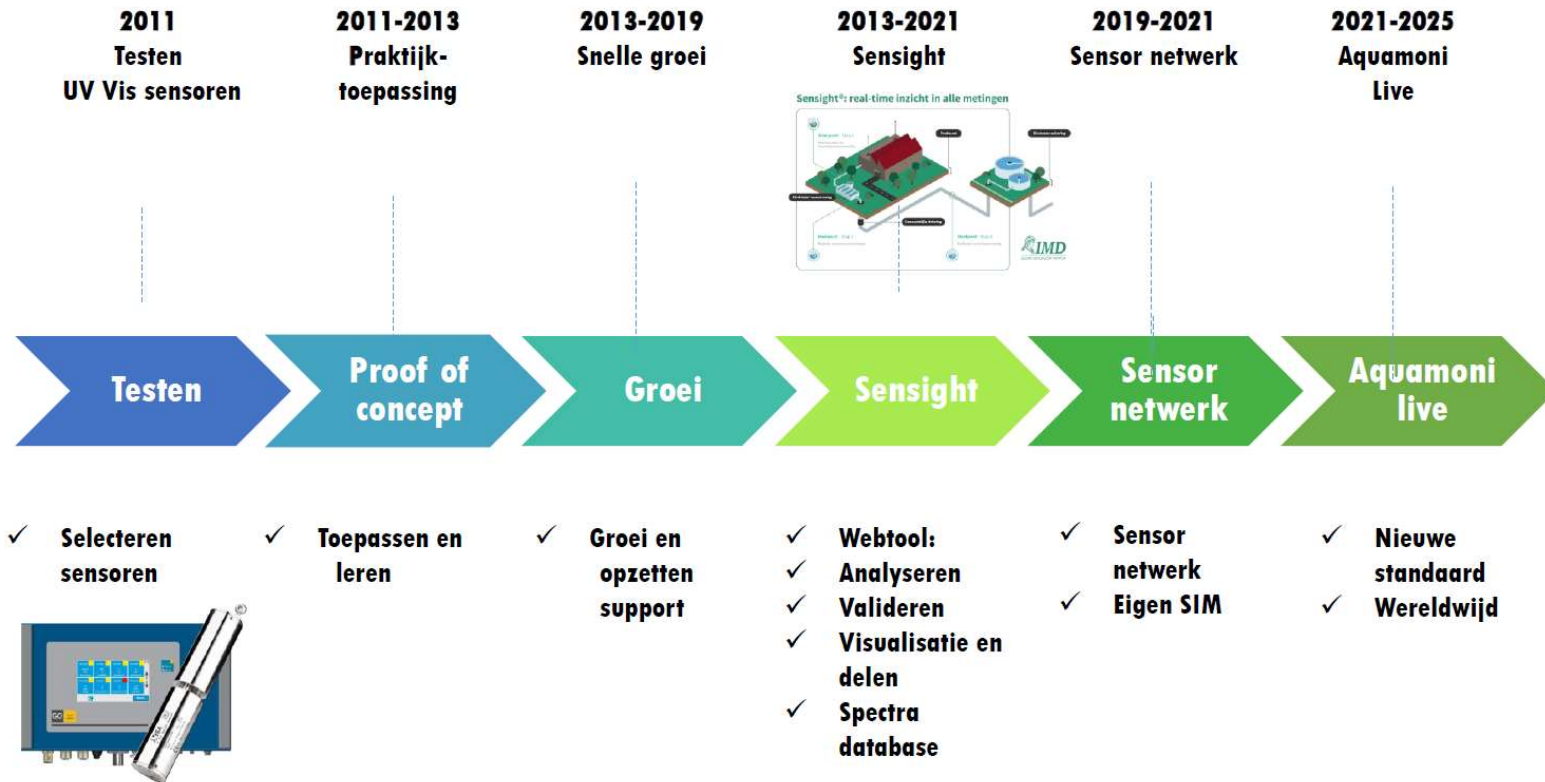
2011
Testen
UV Vis sensoren

2011-2013
Praktijk-toepassing

2013-2019
Snelle groei

2013-2021
Sensight

Sensight®: real-time inzicht in alle metingen

IMD

2019-2021
Sensor netwerk

2021-2025
Aquamoni
Live

Testen

Proof of concept

Groei

Sensight

Sensor netwerk

Aquamoni live

✓ Selecteren sensoren

✓ Toepassen en leren

✓ Groei en opzetten support

✓ Webtool:
✓ Analyseren
✓ Valideren
✓ Visualisatie en delen
✓ Spectra database

✓ Sensor netwerk
✓ Eigen SIM

✓ Nieuwe standaard
✓ Wereldwijd